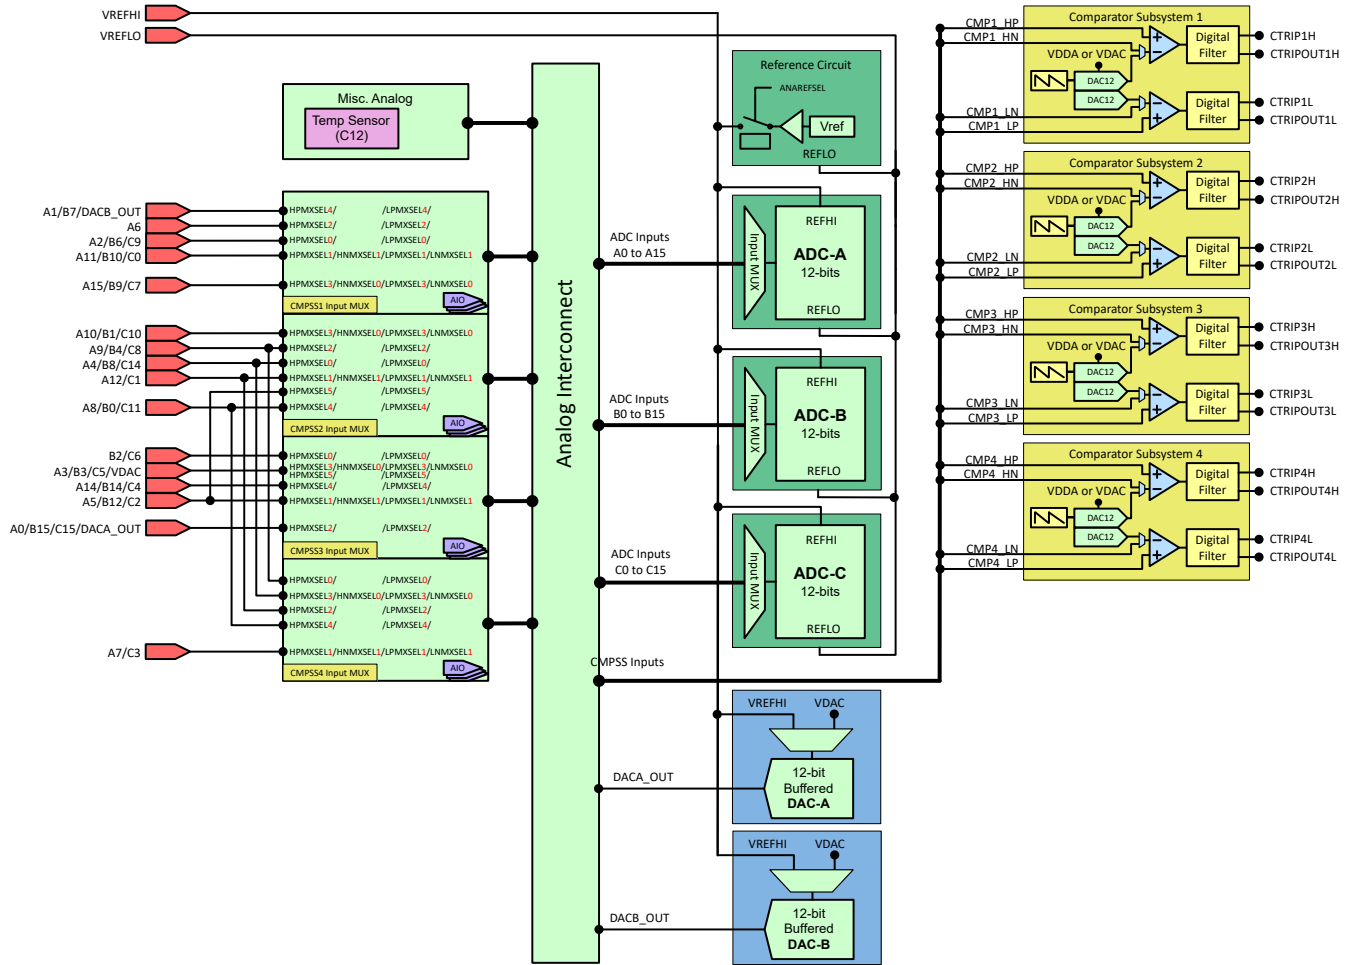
VREFHI
VREFLO

Misc. Analog
Temp Sensor (C12)

A1/B7/DACB_OUT
A6
A2/B6/C9
A11/B10/C0
A15/B9/C7

HPMXSEL4/ /LPMXSEL4/
HPMXSEL2/ /LPMXSEL2/
HPMXSEL0/ /LPMXSEL0/
HPMXSEL1/HNMXSEL1/LPMXSEL1/LNMXSEL1
HPMXSEL3/HNMXSEL0/LPMXSEL3/LNMXSEL0
CMPSS1 Input MUX
AIO

A10/B1/C10
A9/B4/C8
A4/B8/C14
A12/C1
A8/B0/C11

HPMXSEL3/HNMXSEL0/LPMXSEL3/LNMXSEL0
HPMXSEL2/ /LPMXSEL2/
HPMXSEL0/ /LPMXSEL0/
HPMXSEL1/HNMXSEL1/LPMXSEL1/LNMXSEL1
HPMXSEL5/ /LPMXSEL5/
HPMXSEL4/ /LPMXSEL4/
CMPSS2 Input MUX
AIO

B2/C6
A3/B3/C5/VDAC
A14/B14/C4
A5/B12/C2
A0/B15/C15/DACA_OUT

HPMXSEL0/ /LPMXSEL0/
HPMXSEL3/HNMXSEL0/LPMXSEL3/LNMXSEL0
HPMXSEL5/ /LPMXSEL5/
HPMXSEL4/ /LPMXSEL4/
HPMXSEL1/HNMXSEL1/LPMXSEL1/LNMXSEL1
HPMXSEL2/ /LPMXSEL2/
CMPSS3 Input MUX
AIO

HPMXSEL0/ /LPMXSEL0/
HPMXSEL3/HNMXSEL0/LPMXSEL3/LNMXSEL0
HPMXSEL2/ /LPMXSEL2/
HPMXSEL4/ /LPMXSEL4/
A7/C3
HPMXSEL1/HNMXSEL1/LPMXSEL1/LNMXSEL1
CMPSS4 Input MUX
AIO

Analog Interconnect

ADC Inputs A0 to A15
ADC Inputs B0 to B15
ADC Inputs C0 to C15
CMPSS Inputs
DACA_OUT
DACB_OUT

Reference Circuit
ANAREFSEL
Vref
REFLO

REFHI
Input MUX
ADC-A
12-bits
REFLO

REFHI
Input MUX
ADC-B
12-bits
REFLO

REFHI
Input MUX
ADC-C
12-bits
REFLO

VREFHI VDAC
12-bit Buffered DAC-A

VREFHI VDAC
12-bit Buffered DAC-B

CMP1_HP
CMP1_HN
Comparator Subsystem 1
VDDA or VDAC
DAC12
DAC12
Digital Filter
Digital Filter
CMP1_LN
CMP1_LP
CTRIP1H
CTRIPOUT1H
CTRIP1L
CTRIPOUT1L

CMP2_HP
CMP2_HN
Comparator Subsystem 2
VDDA or VDAC
DAC12
DAC12
Digital Filter
Digital Filter
CMP2_LN
CMP2_LP
CTRIP2H
CTRIPOUT2H
CTRIP2L
CTRIPOUT2L

CMP3_HP
CMP3_HN
Comparator Subsystem 3
VDDA or VDAC
DAC12
DAC12
Digital Filter
Digital Filter
CMP3_LN
CMP3_LP
CTRIP3H
CTRIPOUT3H
CTRIP3L
CTRIPOUT3L

CMP4_HP
CMP4_HN
Comparator Subsystem 4
VDDA or VDAC
DAC12
DAC12
Digital Filter
Digital Filter
CMP4_LN
CMP4_LP
CTRIP4H
CTRIPOUT4H
CTRIP4L
CTRIPOUT4L